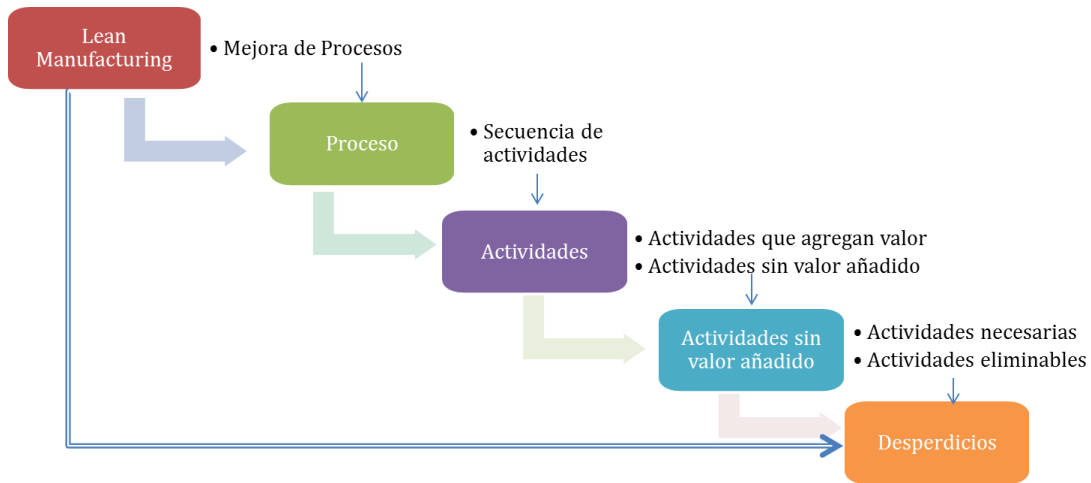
Lean Manufacturing

• Mejora de Procesos

Proceso

• Secuencia de actividades

Actividades

• Actividades que agregan valor
• Actividades sin valor añadido

Actividades sin valor añadido

• Actividades necesarias
• Actividades eliminables

Desperdicios